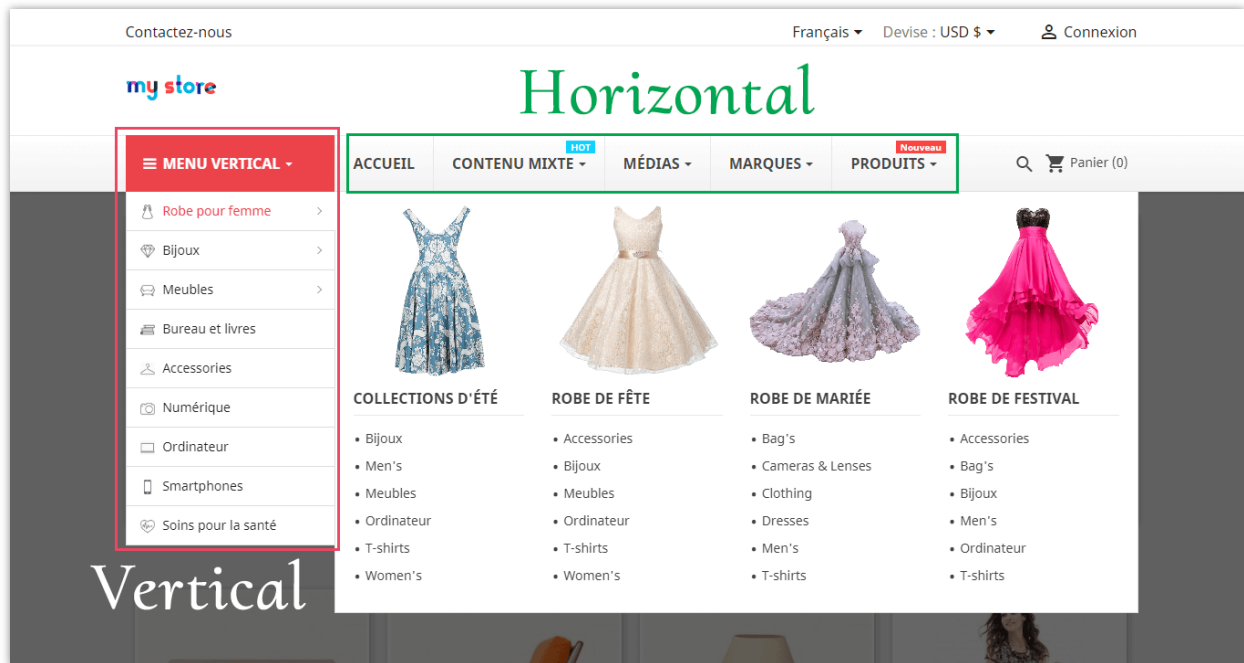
Contactez-nous

Français ▾ Devise : USD $ ▾ Connexion

my store

Horizontal

MENU VERTICAL ▾

ACCUEIL

HOT
CONTENU MIXTE ▾

MÉDIAS ▾

MARQUES ▾

Nouveau
PRODUITS ▾

Panier (0)

Robe pour femme
Bijoux
Meubles
Bureau et livres
Accessories
Numérique
Ordinateur
Smartphones
Soins pour la santé

COLLECTIONS D'ÉTÉ
• Bijoux
• Men's
• Meubles
• Ordinateur
• T-shirts
• Women's

ROBE DE FÊTE
• Accessories
• Bijoux
• Meubles
• Ordinateur
• T-shirts
• Women's

ROBE DE MARIÉE
• Bag's
• Cameras & Lenses
• Clothing
• Dresses
• Men's
• T-shirts

ROBE DE FESTIVAL
• Accessories
• Bag's
• Bijoux
• Men's
• Ordinateur
• T-shirts

Vertical